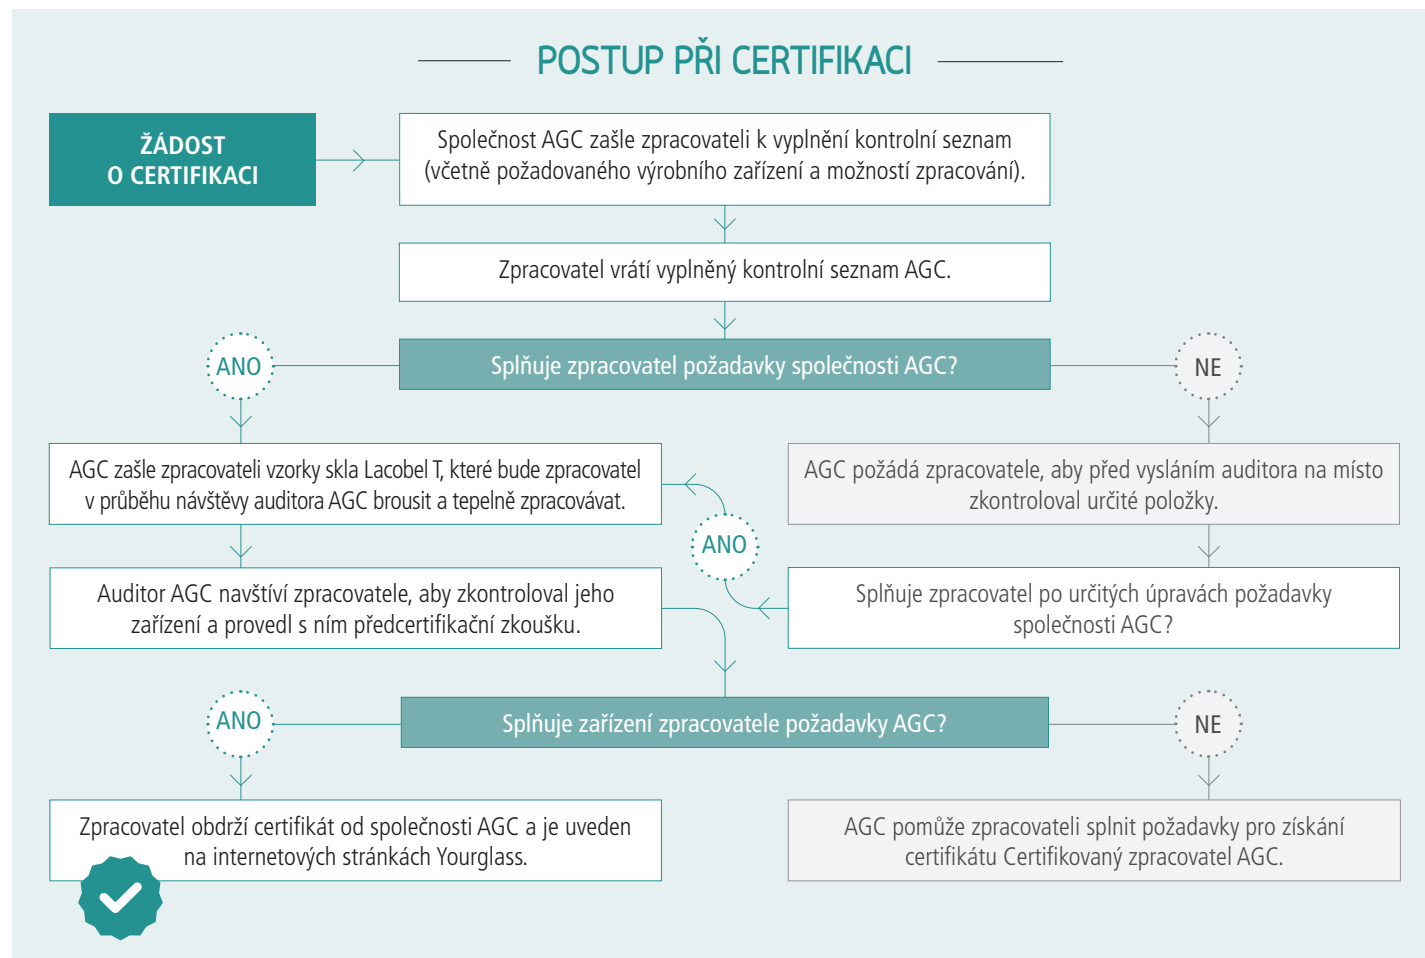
POSTUP PŘI CERTIFIKACI

ŽÁDOST O CERTIFIKACI

Společnost AGC zašle zpracovateli k vyplnění kontrolní seznam (včetně požadovaného výrobního zařízení a možností zpracování).

Zpracovatel vrátí vyplněný kontrolní seznam AGC.

ANO

Splňuje zpracovatel požadavky společnosti AGC?

NE

AGC zašle zpracovateli vzorky skla Lacobel T, které bude zpracovatel v průběhu návštěvy auditora AGC brousit a tepelně zpracovávat.

AGC požádá zpracovatele, aby před vysláním auditora na místo zkontroloval určité položky.

ANO

Auditor AGC navštíví zpracovatele, aby zkontroloval jeho zařízení a provedl s ním předcertifikační zkoušku.

Splňuje zpracovatel po určitých úpravách požadavky společnosti AGC?

ANO

Splňuje zařízení zpracovatele požadavky AGC?

NE

Zpracovatel obdrží certifikát od společnosti AGC a je uveden na internetových stránkách Yourglass.

AGC pomůže zpracovateli splnit požadavky pro získání certifikátu Certifikovaný zpracovatel AGC.